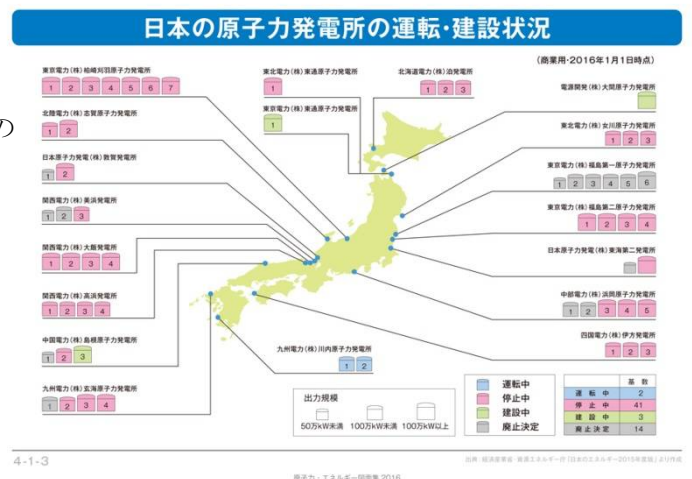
日本の原子力発電所の運転・建設状況

(商業用・2016年1月1日時点)

東京電力(株)柏崎刈羽原子力発電所
1 2 3 4 5 6 7

北陸電力(株)志賀原子力発電所
1 2

日本原子力発電(株)敦賀発電所
1 2

関西電力(株)美浜発電所
1 2 3

関西電力(株)大飯発電所
1 2 3 4

関西電力(株)高浜発電所
1 2 3 4

中国電力(株)島根原子力発電所
1 2 3

九州電力(株)玄海原子力発電所
1 2 3 4

東北電力(株)東通原子力発電所
1

東京電力(株)東通原子力発電所
1

北海道電力(株)泊発電所
1 2 3

電源開発(株)大間原子力発電所

東北電力(株)女川原子力発電所
1 2 3

東京電力(株)福島第一原子力発電所
1 2 3 4 5 6

東京電力(株)福島第二原子力発電所
1 2 3 4

日本原子力発電(株)東海第二発電所

中部電力(株)浜岡原子力発電所
1 2 3 4 5

四国電力(株)伊方発電所
1 2 3

九州電力(株)川内原子力発電所
1 2

出力規模
50万kW未満 100万kW未満 100万kW以上

運転中
停止中
建設中
廃止決定

| | 基数 |
|---|---|
| 運転中 | 2 |
| 停止中 | 41 |
| 建設中 | 3 |
| 廃止決定 | 14 |

4-1-3

出典：経済産業省 資源エネルギー庁「日本のエネルギー2015年度版」より作成

原子力・エネルギー図面集 2016